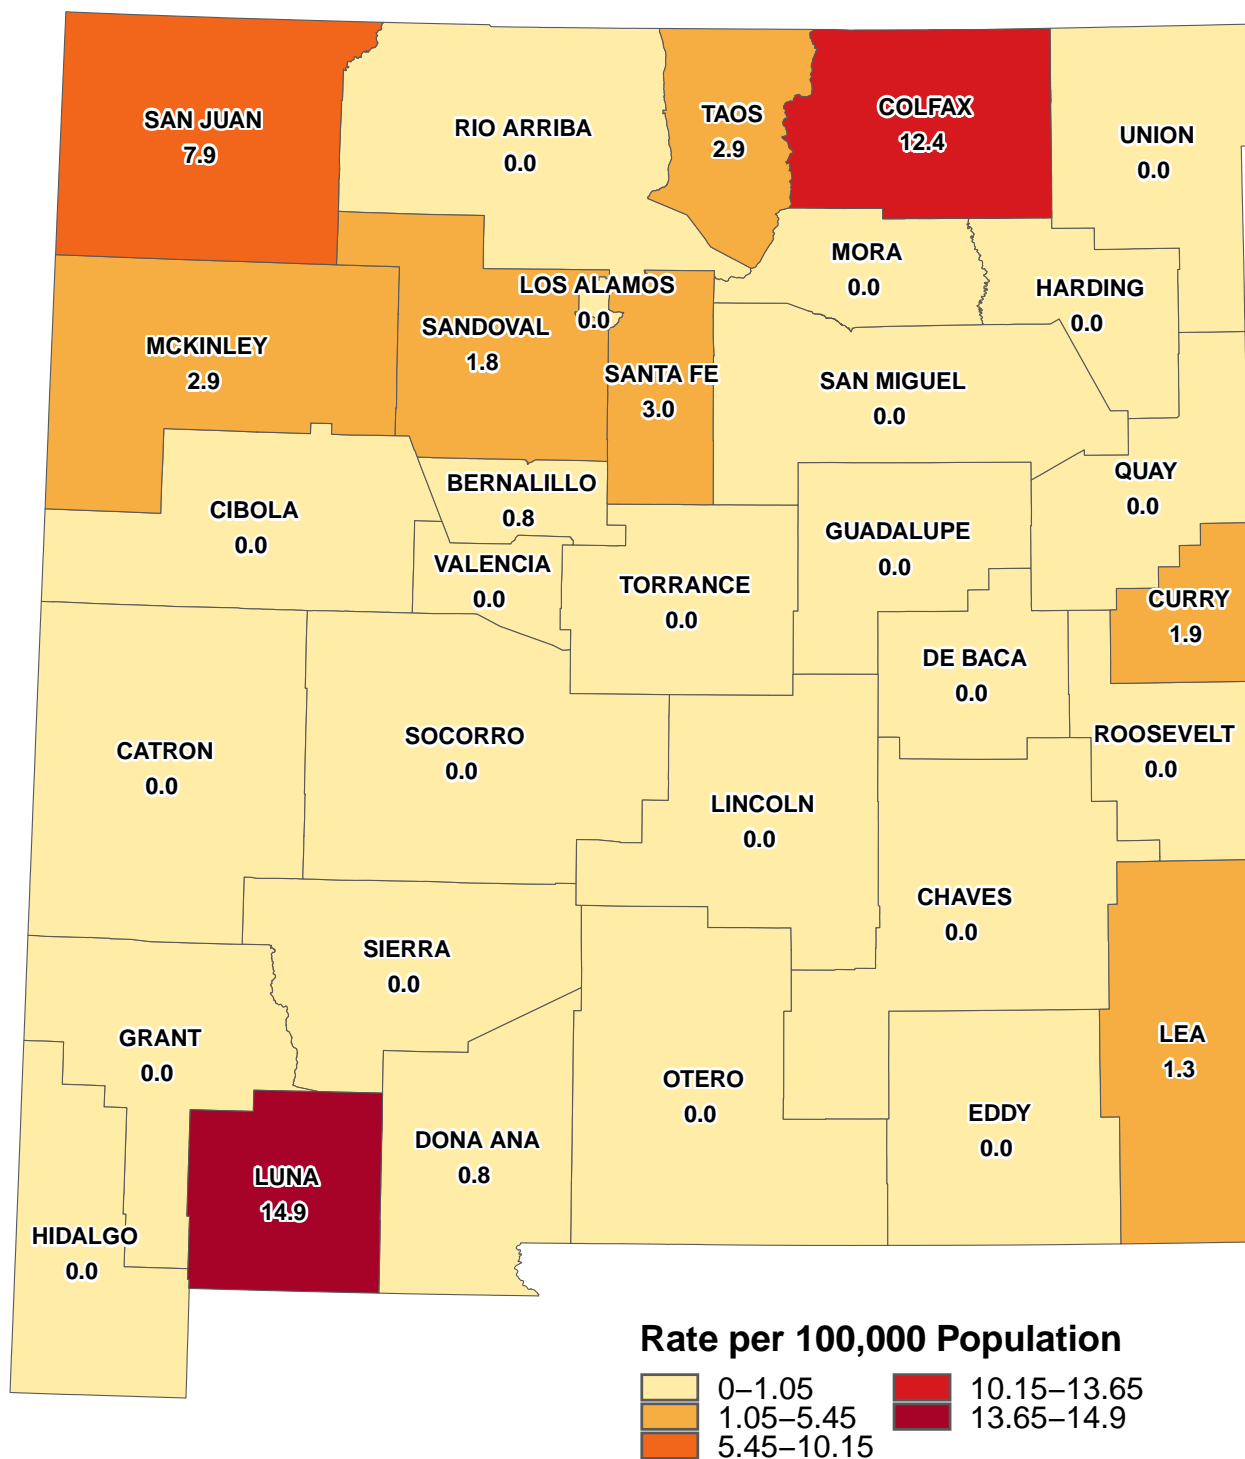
SAN JUAN
7.9

RIO ARRIBA
0.0

TAOS
2.9

COLFAX
12.4

UNION
0.0

MORA
0.0

HARDING
0.0

LOS ALAMOS
0.0

SANDOVAL
1.8

MCKINLEY
2.9

SANTA FE
3.0

SAN MIGUEL
0.0

BERNALILLO
0.8

CIBOLA
0.0

QUAY
0.0

GUADALUPE
0.0

VALENCIA
0.0

TORRANCE
0.0

CURRY
1.9

DE BACA
0.0

CATRON
0.0

SOCORRO
0.0

ROOSEVELT
0.0

LINCOLN
0.0

CHAVES
0.0

SIERRA
0.0

GRANT
0.0

LEA
1.3

OTERO
0.0

EDDY
0.0

DONA ANA
0.8

LUNA
14.9

HIDALGO
0.0

Rate per 100,000 Population
0–1.05
1.05–5.45
5.45–10.15
10.15–13.65
13.65–14.9